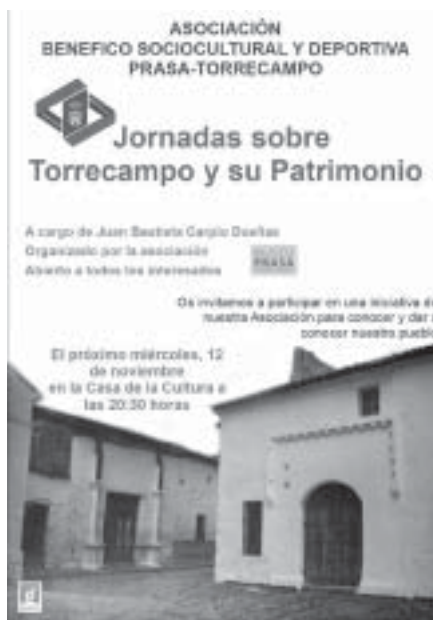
ASOCIACIÓN
BENEFICO SOCIOCULTURAL Y DEPORTIVA
PRASA-TORRECAMPO

Jornadas sobre
Torrecampo y su Patrimonio

A cargo de Juan Bautista Carpio Dueñas
Organizado por la asociación
Abierto a todos los interesados

PRASA

Os invitamos a participar en una iniciativa d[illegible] nuestra Asociación para conocer y dar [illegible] conocer nuestro pueblo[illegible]

El próximo miércoles, 12 de noviembre en la Casa de la Cultura a las 20:30 horas